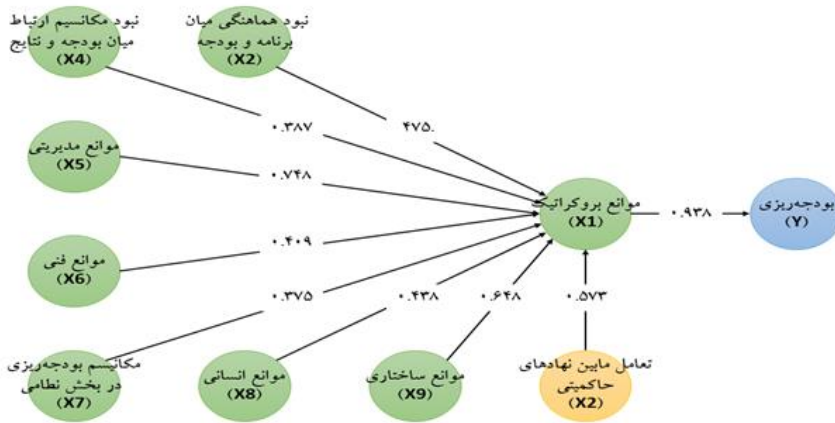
نبود مکانیسم ارتباط میان بودجه و نتایج
(X4)

نبود هماهنگی میان برنامه و بودجه
(X2)

موانع مدیریتی
(X5)

موانع فنی
(X6)

مکانیسم بودجه‌ریزی در بخش نظامی
(X7)

موانع انسانی
(X8)

موانع ساختاری
(X9)

تعامل مابین نهادهای حاکمیتی
(X2)

موانع بروکراتیک
(X1)

بودجه‌ریزی
(Y)

۰.۳۸۷

۴۷۵.

۰.۷۴۸

۰.۴۰۹

۰.۳۷۵

۰.۴۳۸

۰.۶۴۸

۰.۵۷۳

۰.۹۳۸